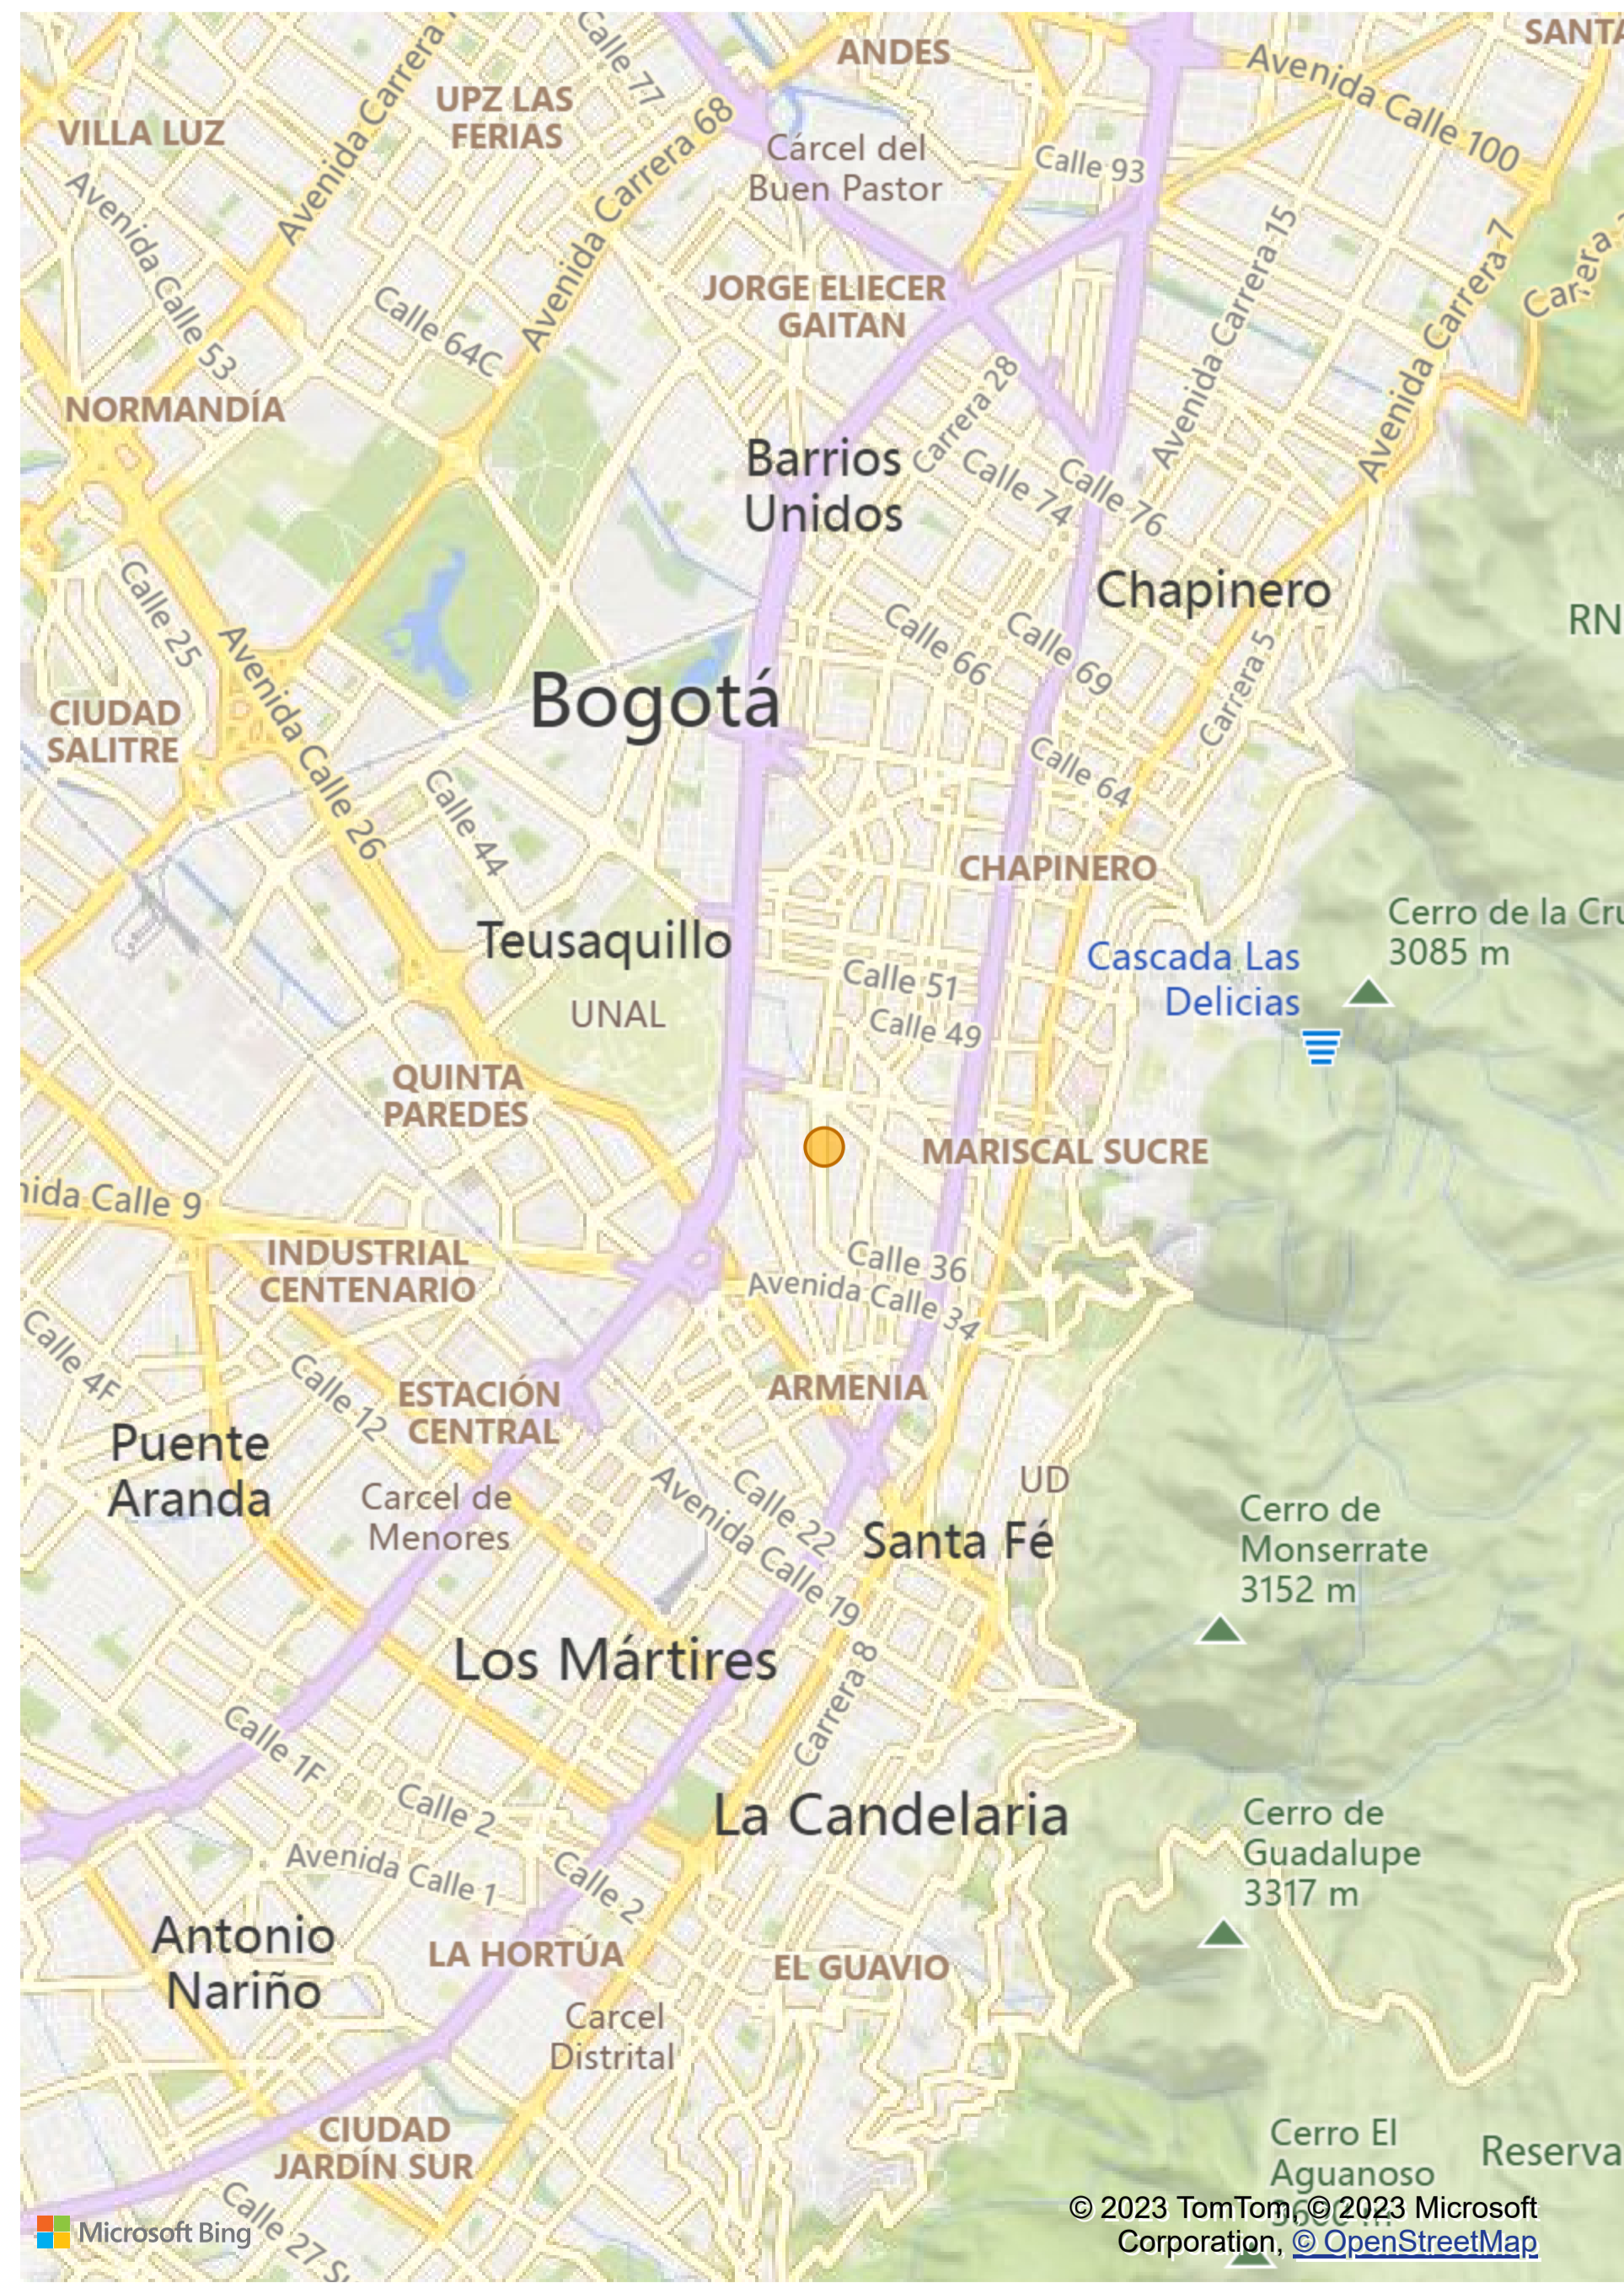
ANDES
SANTA
Calle 77
Avenida Carrera
UPZ LAS FERIAS
VILLA LUZ
Avenida Carrera 68
Cárcel del Buen Pastor
Calle 93
Avenida Calle 100
Avenida Calle 53
Calle 64C
JORGE ELIECER GAITAN
Avenida Carrera 15
Avenida Carrera 7
Carrera
NORMANDÍA
Carrera 28
Barrios Unidos
Calle 74
Calle 76
Chapinero
Calle 25
Calle 66
Calle 69
RN
Bogotá
Carrera 5
CIUDAD SALITRE
Avenida Calle 26
Calle 64
Calle 44
CHAPINERO
Cerro de la Cru
3085 m
Teusaquillo
Cascada Las Delicias
Calle 51
UNAL
Calle 49
QUINTA PAREDES
MARISCAL SUCRE
nida Calle 9
INDUSTRIAL CENTENARIO
Calle 36
Avenida Calle 34
Calle 4F
Calle 12
ESTACIÓN CENTRAL
ARMENIA
Puente Aranda
UD
Carcel de Menores
Avenida Calle 19
Calle 22
Santa Fé
Cerro de Monserrate
3152 m
Los Mártires
Carrera 8
Calle 1F
Calle 2
La Candelaria
Cerro de Guadalupe
3317 m
Avenida Calle 1
Calle 2
Antonio Nariño
LA HORTÚA
EL GUAVIO
Carcel Distrital
CIUDAD JARDÍN SUR
Cerro El Aguanoso
Reserva
Calle 27 S
Microsoft Bing
© 2023 TomTom, © 2023 Microsoft Corporation, © OpenStreetMap